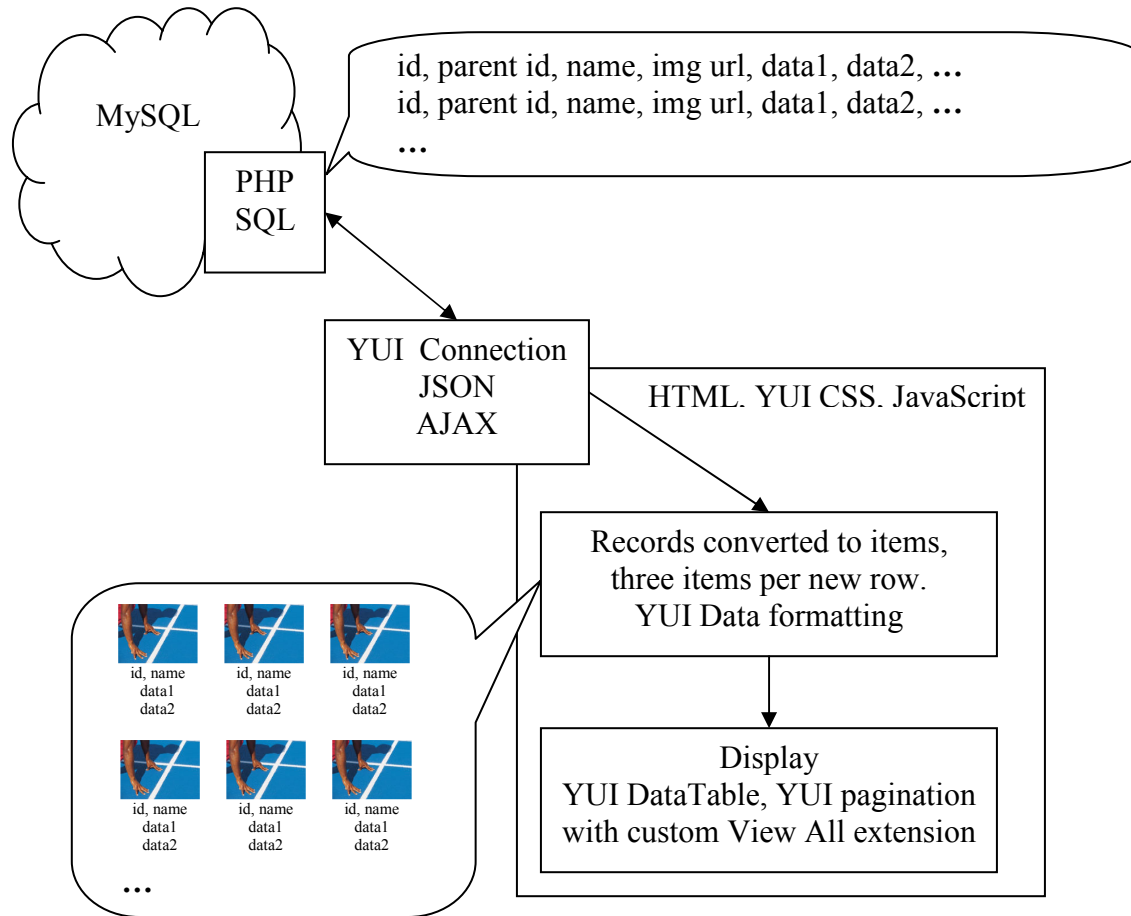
MySQL

PHP
SQL

id, parent id, name, img url, data1, data2, …
id, parent id, name, img url, data1, data2, …
…

YUI Connection
JSON
AJAX

HTML, YUI CSS, JavaScript

Records converted to items, three items per new row.
YUI Data formatting

Display
YUI DataTable, YUI pagination with custom View All extension

id, name
data1
data2

id, name
data1
data2

id, name
data1
data2

id, name
data1
data2

id, name
data1
data2

id, name
data1
data2

…